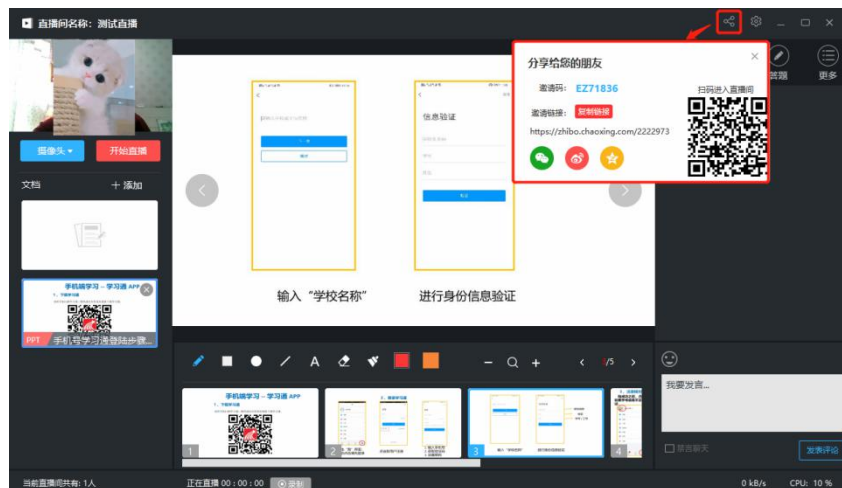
直播间名称：测试直播

分享给您的朋友

邀请码：EZ71836

扫码进入直播间

邀请链接：复制链接

https://zhibo.chaoxing.com/2222973

答题

更多

摄像头

开始直播

文档

+ 添加

手机端学习 – 学习通 APP

PPT 手机号学习通登陆步骤...

信息验证

输入“学校名称”

进行身份信息验证

A

− +

1/5

手机端学习 – 学习通 APP

1

2

3

4

我要发言...

禁言聊天

发表评论

当前直播间共有：1人

正在直播 00 : 00 : 00

录制

0 kB/s

CPU: 10 %